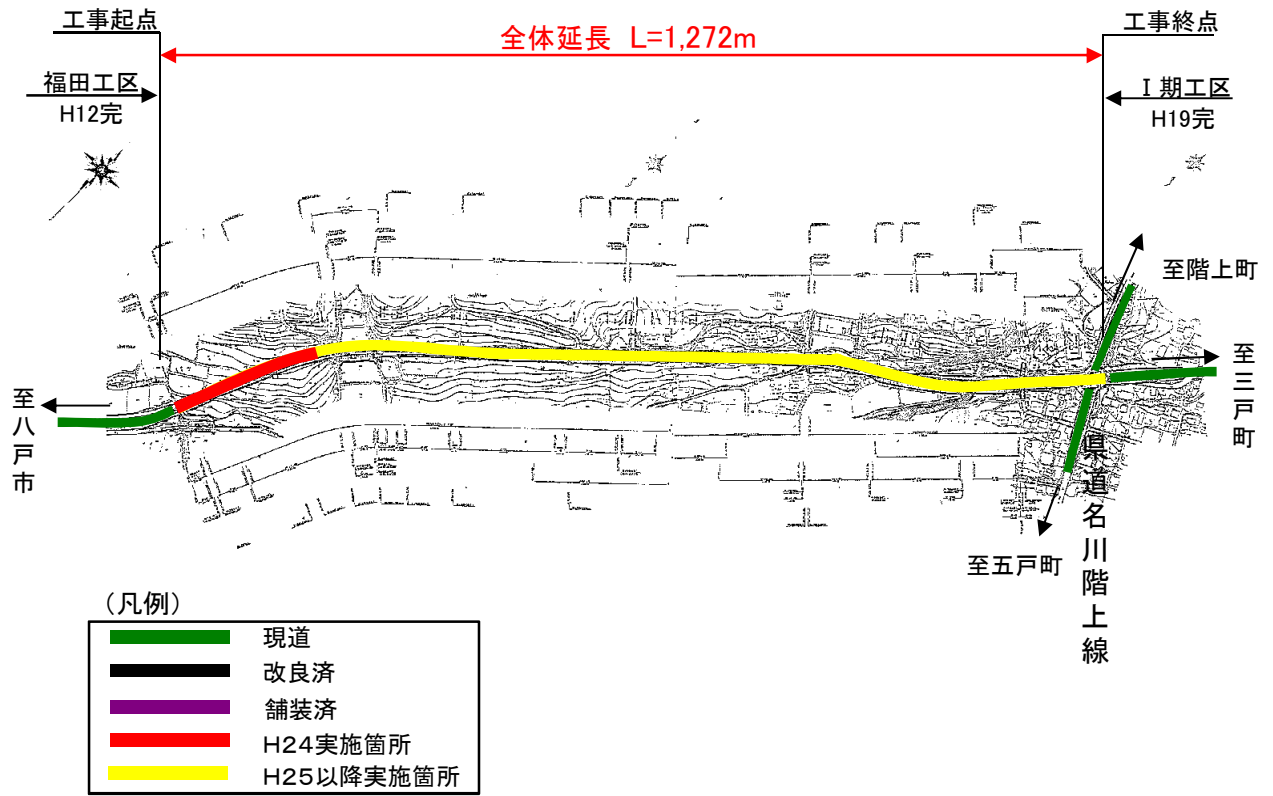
工事起点

全体延長　L=1,272m

工事終点

福田工区
H12完

Ⅰ期工区
H19完

至階上町

至三戸町

至八戸市

県道名川階上線

至五戸町

（凡例）

| | |
|---|---|
| | 現道 |
| | 改良済 |
| | 舗装済 |
| | H24実施箇所 |
| | H25以降実施箇所 |